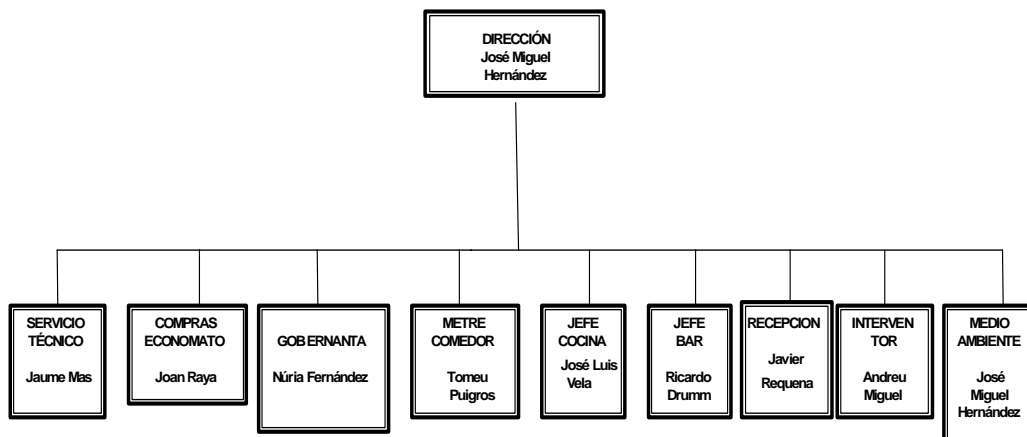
DIRECCIÓN
José Miguel Hernández

SERVICIO TÉCNICO
Jaume Mas

COMPRAS ECONOMATO
Joan Raya

GOB ERNANTA
Núria Fernández

METRE COMEDOR
Tomeu Puigros

JEFE COCINA
José Luis Vela

JEFE BAR
Ricardo Drumm

RECEPCION
Javier Requena

INTERVEN TOR
Andreu Miguel

MEDIO AMBIENTE
José Miguel Hernández